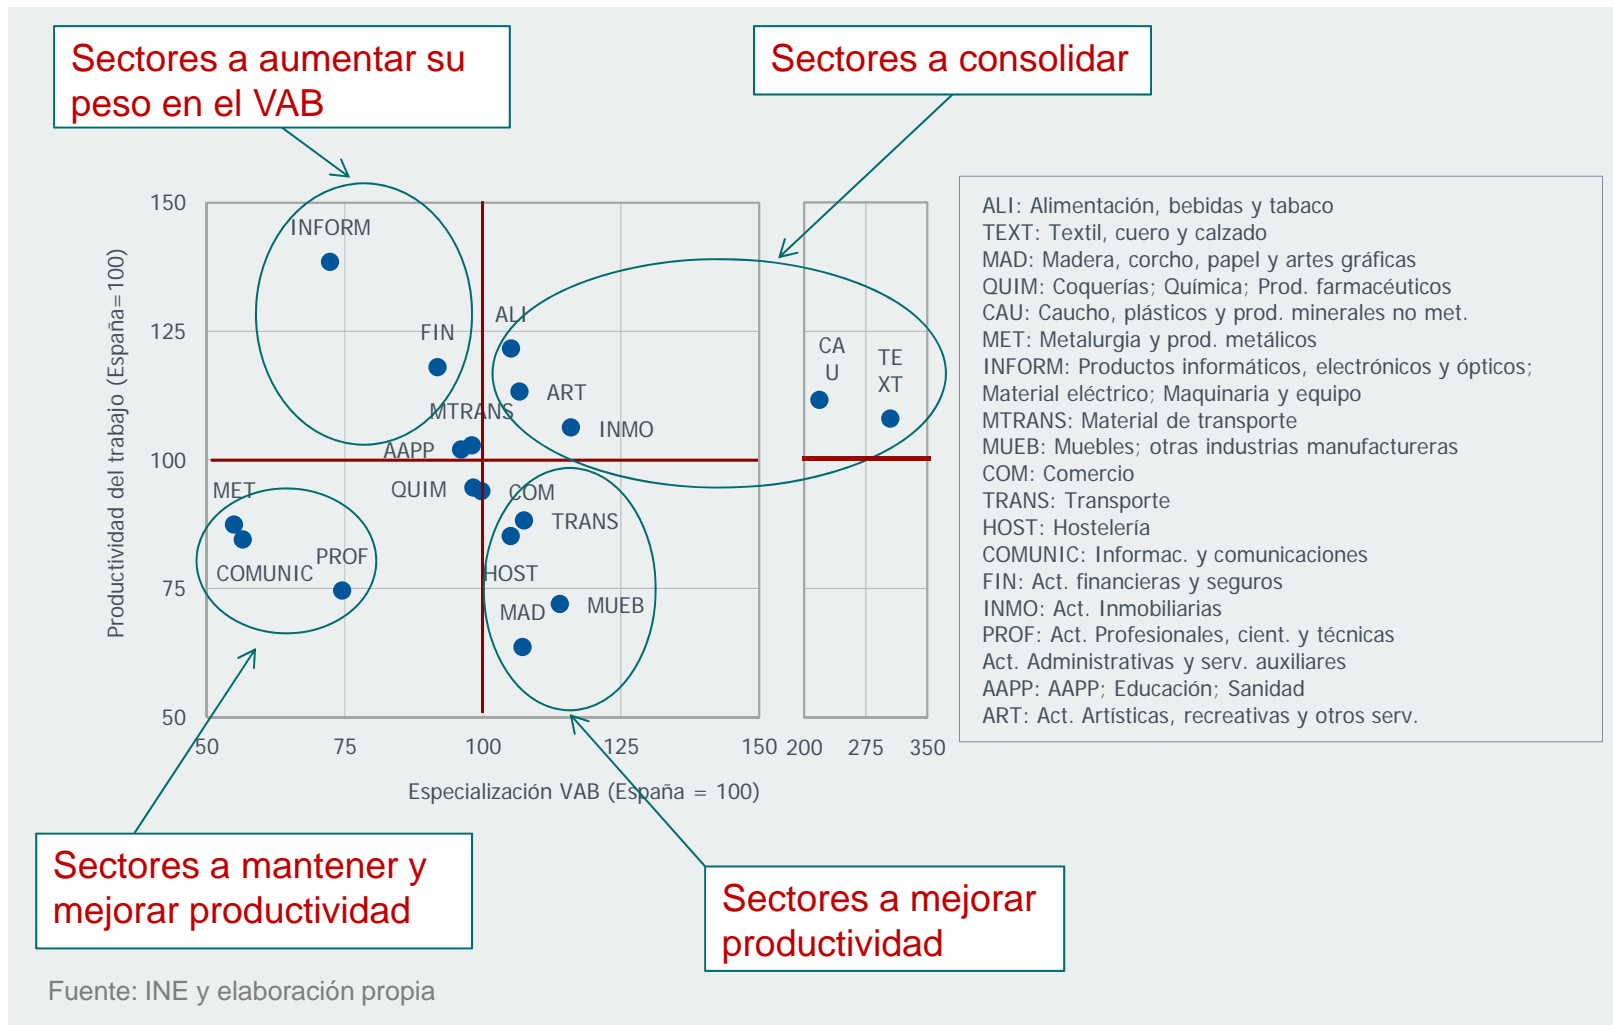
Sectores a aumentar su peso en el VAB

Sectores a consolidar

150
125
100
75
50

Productividad del trabajo (España=100)

INFORM
FIN
ALI
ART
MTRANS
INMO
AAPP
MET
QUIM
COM
TRANS
PROF
COMUNIC
HOST
MAD
MUEB
CA
U
TE
XT

50
75
100
125
150
200
275
350

Especialización VAB (España = 100)

ALI: Alimentación, bebidas y tabaco
TEXT: Textil, cuero y calzado
MAD: Madera, corcho, papel y artes gráficas
QUIM: Coquerías; Química; Prod. farmacéuticos
CAU: Caucho, plásticos y prod. minerales no met.
MET: Metalurgia y prod. metálicos
INFORM: Productos informáticos, electrónicos y ópticos; Material eléctrico; Maquinaria y equipo
MTRANS: Material de transporte
MUEB: Muebles; otras industrias manufactureras
COM: Comercio
TRANS: Transporte
HOST: Hostelería
COMUNIC: Informac. y comunicaciones
FIN: Act. financieras y seguros
INMO: Act. Inmobiliarias
PROF: Act. Profesionales, cient. y técnicas
Act. Administrativas y serv. auxiliares
AAPP: AAPP; Educación; Sanidad
ART: Act. Artísticas, recreativas y otros serv.

Sectores a mantener y mejorar productividad

Sectores a mejorar productividad

Fuente: INE y elaboración propia